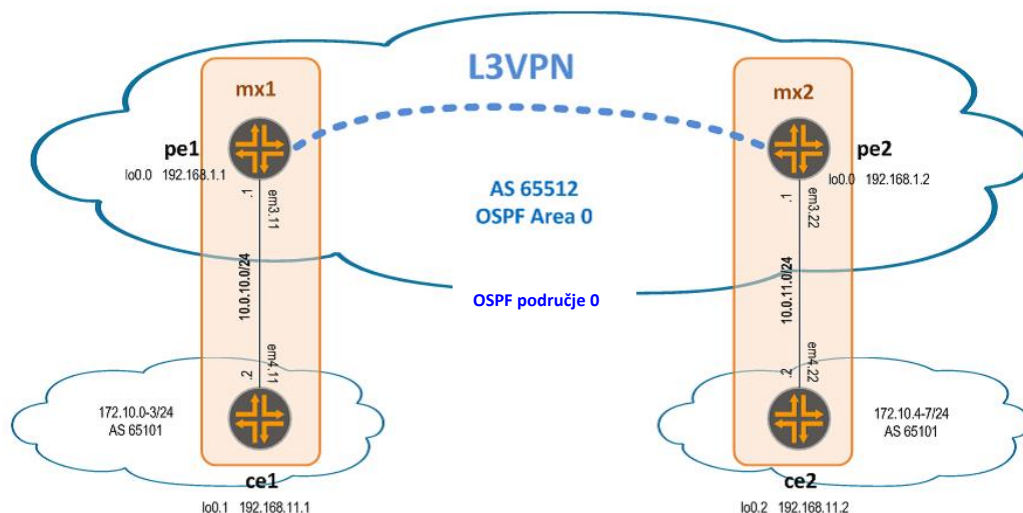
L3VPN

mx1

pe1
lo0.0 192.168.1.1

.1
em3.11

10.0.10.0/24

.2
em4.11

172.10.0-3/24
AS 65101

ce1
lo0.1 192.168.11.1

AS 65512
OSPF Area 0

OSPF područje 0

mx2

pe2
lo0.0 192.168.1.2

.1
em3.22

10.0.11.0/24

.2
em4.22

172.10.4-7/24
AS 65101

ce2
lo0.2 192.168.11.2